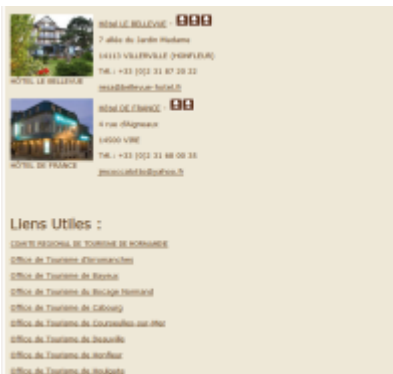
HÔTEL LE BELLEVUE

Hôtel LE BELLEVUE -

7 allée du Jardin Madame

14113 VILLERVILLE (HONFLEUR)

Tél. : +33 (0)2 31 87 20 22

resa@bellevue-hotel.fr

HÔTEL DE FRANCE

Hôtel DE FRANCE -

4 rue d'Aignaux

14500 VIRE

Tél. : +33 (0)2 31 68 00 35

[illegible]@yahoo.fr

Liens Utiles :

COMITE REGIONAL DE TOURISME DE NORMANDIE

Office de Tourisme d'Arromanches

Office de Tourisme de Bayeux

Office de Tourisme du Bocage Normand

Office de Tourisme de Cabourg

Office de Tourisme de Courseulles-sur-Mer

Office de Tourisme de Deauville

Office de Tourisme de Honfleur

Office de Tourisme de Houlgate